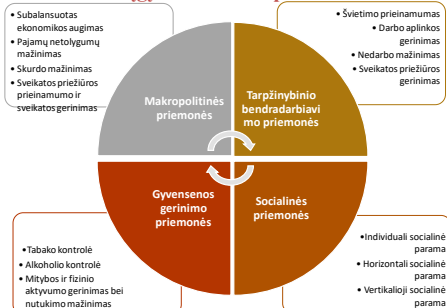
• Subalansuotas ekonomikos augimas
• Pajamų netolygumų mažinimas
• Skurdo mažinimas
• Sveikatos priežiūros prieinamumo ir sveikatos gerinimas

• Švietimo prieinamumas
• Darbo aplinkos gerinimas
• Nedarbo mažinimas
• Sveikatos priežiūros gerinimas

Makropolitinės priemonės

Tarpžinybinio bendradarbiavimo priemonės

Gyvensenos gerinimo priemonės

Socialinės priemonės

• Tabako kontrolė
• Alkoholio kontrolė
• Mitybos ir fizinio aktyvumo gerinimas bei nutukimo mažinimas

• Individuali socialinė parama
• Horizontali socialinė parama
• Vertikalioji socialinė parama